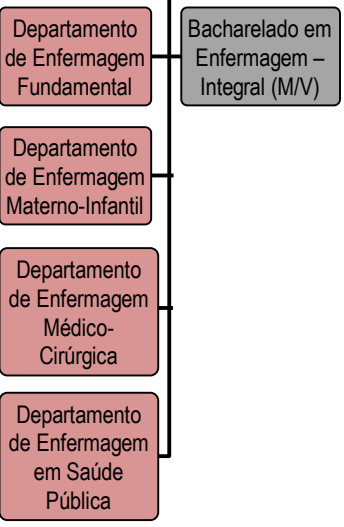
Departamento de Enfermagem Fundamental

Bacharelado em Enfermagem – Integral (M/V)

Departamento de Enfermagem Materno-Infantil

Departamento de Enfermagem Médico-Cirúrgica

Departamento de Enfermagem em Saúde Pública